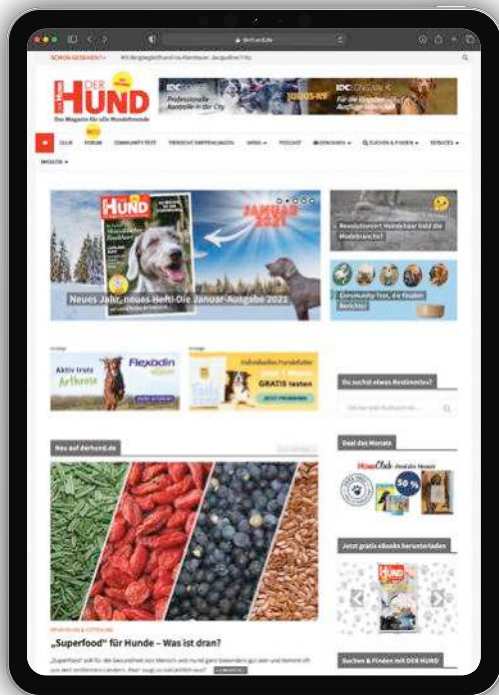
derhund.de

SCHON GESEHEN?

DER HUND
Das Magazin für alle Hundefreunde

IDC
Professionelle Kontrolle in der City

IDC
Für die Stadt

CLUB
FORUM
COMMUNITY TEST
TIERISCHE EMPFEHLUNGEN
WISSEN
PODCAST
SUCHEN & FINDEN
SERVICES
MEDIEN

HUND
JANUAR 2021

Neues Jahr, neues Heft: Die Januar-Ausgabe 2021

Revolutioniert Hundehaar bald die Modebranche?

Community Test, die finalen Berichte!

Anzeige
Aktiv trotz Arthrose
Flexadin

Anzeige
Individuelles Hundefutter
GRATIS testen

Du suchst etwas Bestimmtes?

Neu auf derhund.de

Deal des Monats

Jetzt gratis eBooks herunterladen

„Superfood" für Hunde – Was ist dran?

Suchen & Finden mit DER HUND